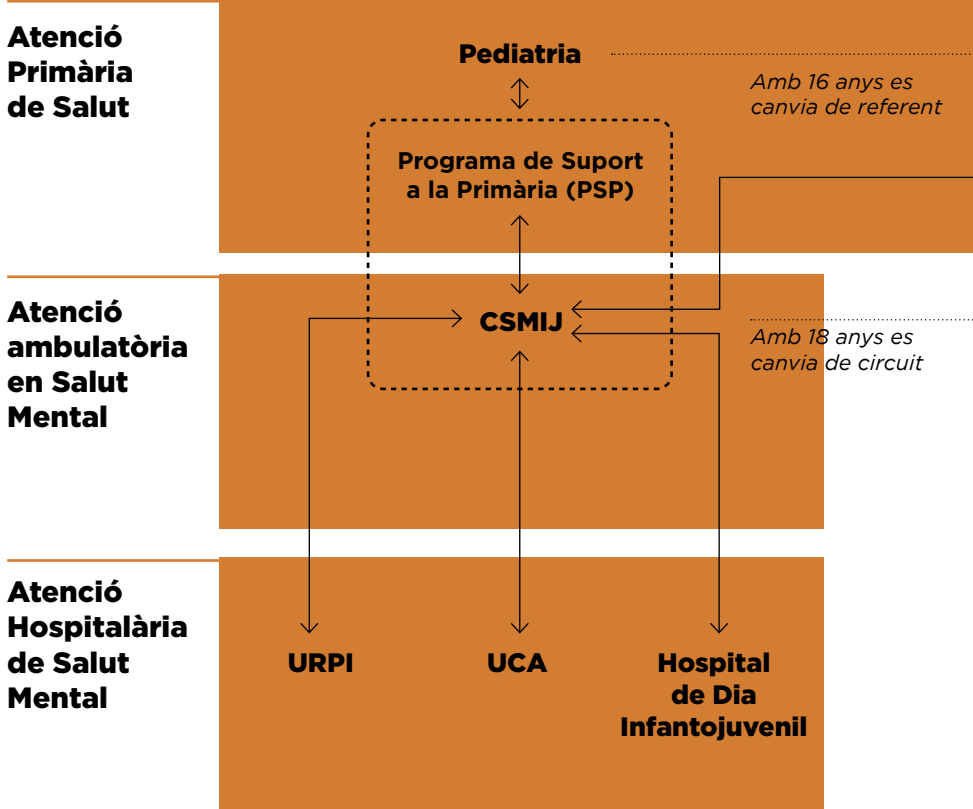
Atenció Primària de Salut

Pediatria

Amb 16 anys es canvia de referent

Programa de Suport a la Primària (PSP)

Atenció ambulatòria en Salut Mental

CSMIJ

Amb 18 anys es canvia de circuit

Atenció Hospitalària de Salut Mental

URPI

UCA

Hospital de Dia Infantojuvenil